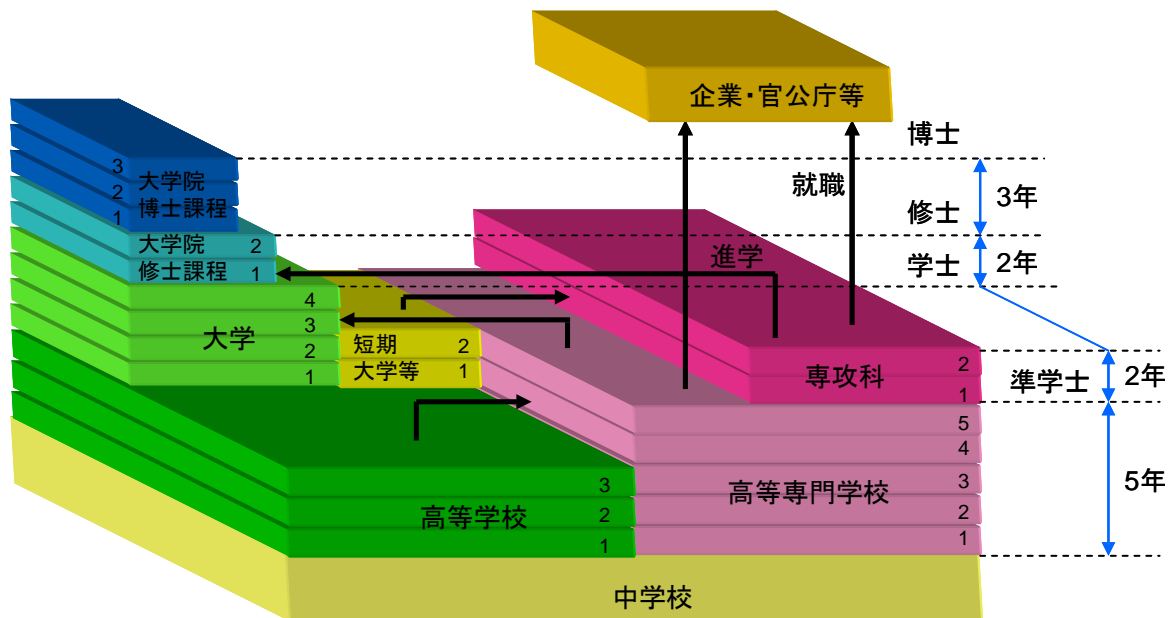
企業・官公庁等

博士

就職

3年

修士

3
2
1
大学院
博士課程

大学院 2
修士課程 1

進学

学士

2年

4
3
2
1
大学

短期 2
大学等 1

専攻科
2
1

準学士

2年

5
4
3
2
1
高等専門学校

5年

高等学校
3
2
1

中学校